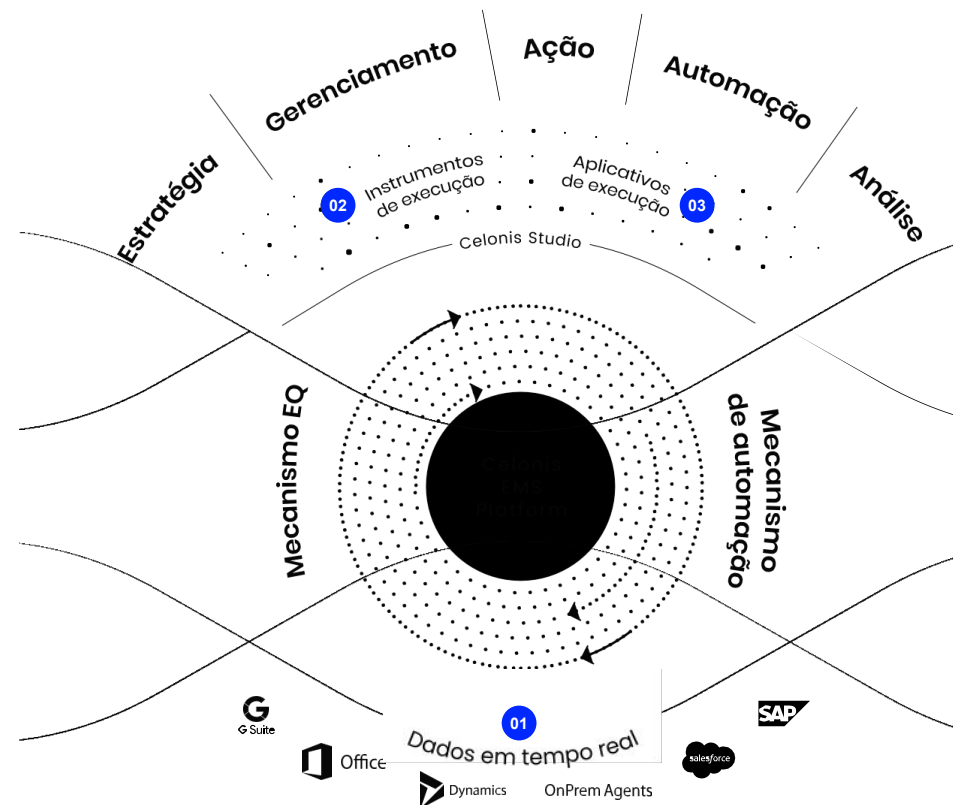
Estratégia

Gerenciamento

Ação

Automação

Análise

02

Instrumentos de execução

Aplicativos de execução

03

Celonis Studio

Mecanismo EQ

Celonis EMS Platform

Mecanismo de automação

G Suite

01

Dados em tempo real

SAP

Office

salesforce

Dynamics

OnPrem Agents